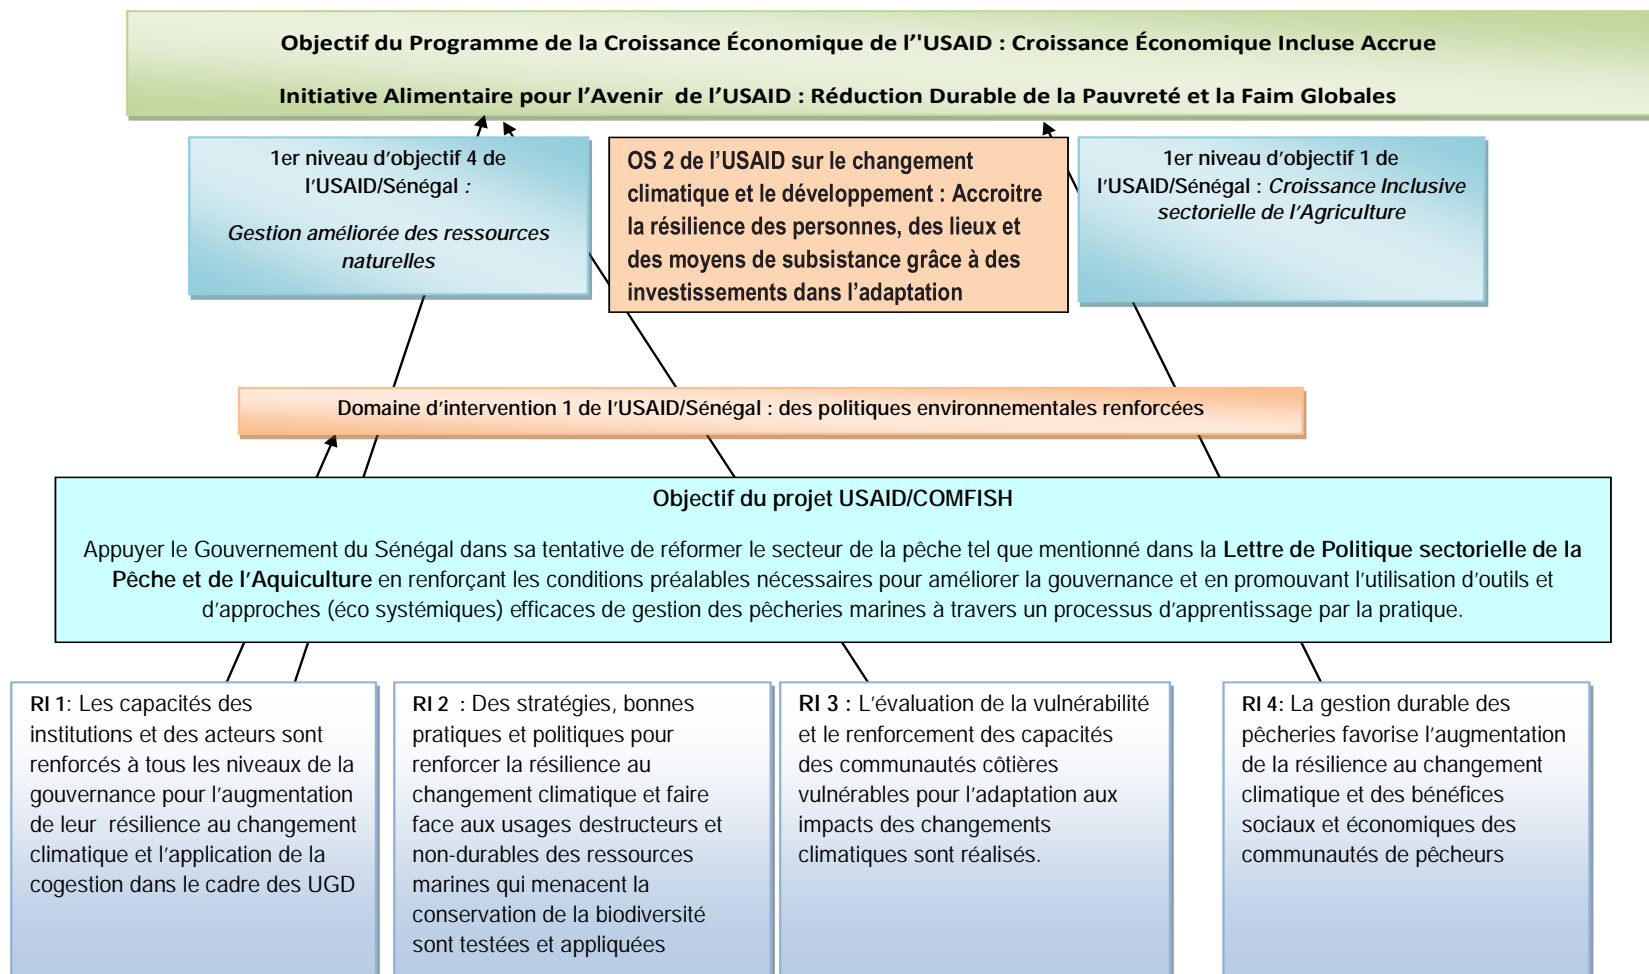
Objectif du Programme de la Croissance Économique de l''USAID : Croissance Économique Incluse Accrue

Initiative Alimentaire pour l'Avenir de l'USAID : Réduction Durable de la Pauvreté et la Faim Globales

1er niveau d'objectif 4 de l'USAID/Sénégal :

Gestion améliorée des ressources naturelles

OS 2 de l'USAID sur le changement climatique et le développement : Accroitre la résilience des personnes, des lieux et des moyens de subsistance grâce à des investissements dans l'adaptation

1er niveau d'objectif 1 de l'USAID/Sénégal : Croissance Inclusive sectorielle de l'Agriculture

Domaine d'intervention 1 de l'USAID/Sénégal : des politiques environnementales renforcées

Objectif du projet USAID/COMFISH

Appuyer le Gouvernement du Sénégal dans sa tentative de réformer le secteur de la pêche tel que mentionné dans la Lettre de Politique sectorielle de la Pêche et de l'Aquiculture en renforçant les conditions préalables nécessaires pour améliorer la gouvernance et en promouvant l'utilisation d'outils et d'approches (éco systémiques) efficaces de gestion des pêcheries marines à travers un processus d'apprentissage par la pratique.

RI 1: Les capacités des institutions et des acteurs sont renforcés à tous les niveaux de la gouvernance pour l'augmentation de leur résilience au changement climatique et l'application de la cogestion dans le cadre des UGD

RI 2 : Des stratégies, bonnes pratiques et politiques pour renforcer la résilience au changement climatique et faire face aux usages destructeurs et non-durables des ressources marines qui menacent la conservation de la biodiversité sont testées et appliquées

RI 3 : L'évaluation de la vulnérabilité et le renforcement des capacités des communautés côtières vulnérables pour l'adaptation aux impacts des changements climatiques sont réalisés.

RI 4: La gestion durable des pêcheries favorise l'augmentation de la résilience au changement climatique et des bénéfices sociaux et économiques des communautés de pêcheurs